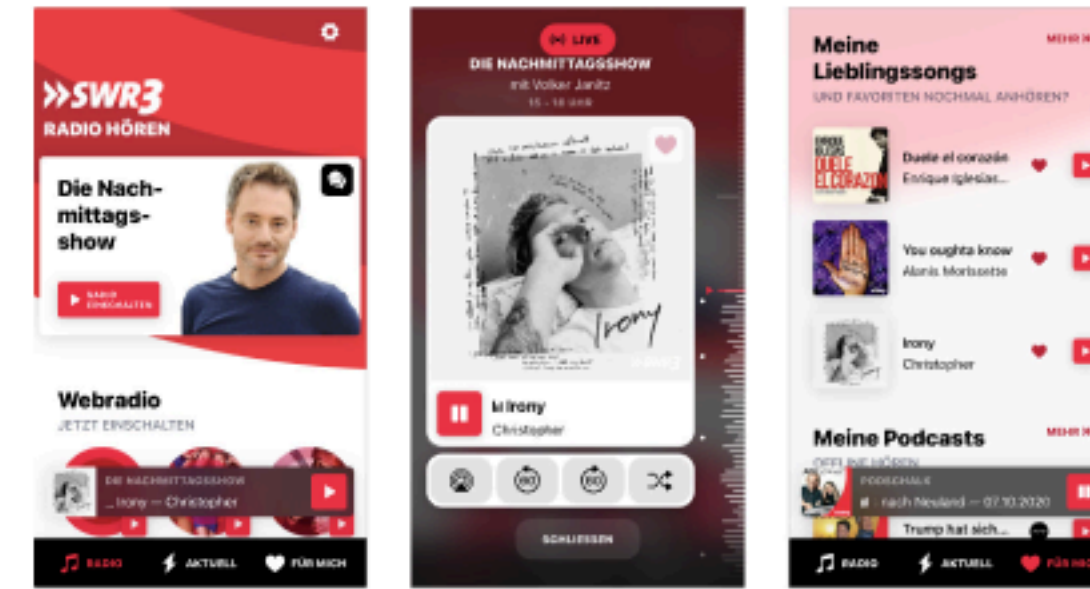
»SWR3
RADIO HÖREN

Die Nachmittagsshow

RADIO EINSCHALTEN

Webradio
JETZT EINSCHALTEN

DIE NACHMITTAGSSHOW
... Irony — Christopher

RADIO AKTUELL FÜR MICH

LIVE
DIE NACHMITTAGSSHOW
mit Volker Janitz
15 - 18 Uhr

Irony

Irony
Christopher

SCHLIESSEN

Meine Lieblingssongs
UND FAVORITEN NOCHMAL ANHÖREN?
MEHR

DUELE EL CORAZÓN
Duele el corazón
Enrique Iglesias...

You oughta know
Alanis Morissette

Irony
Christopher

Meine Podcasts
MEHR
OFFLINE HÖREN
PODSCHALE
nach Neuland — 07.10.2020
Trump hat sich...

RADIO AKTUELL FÜR MICH